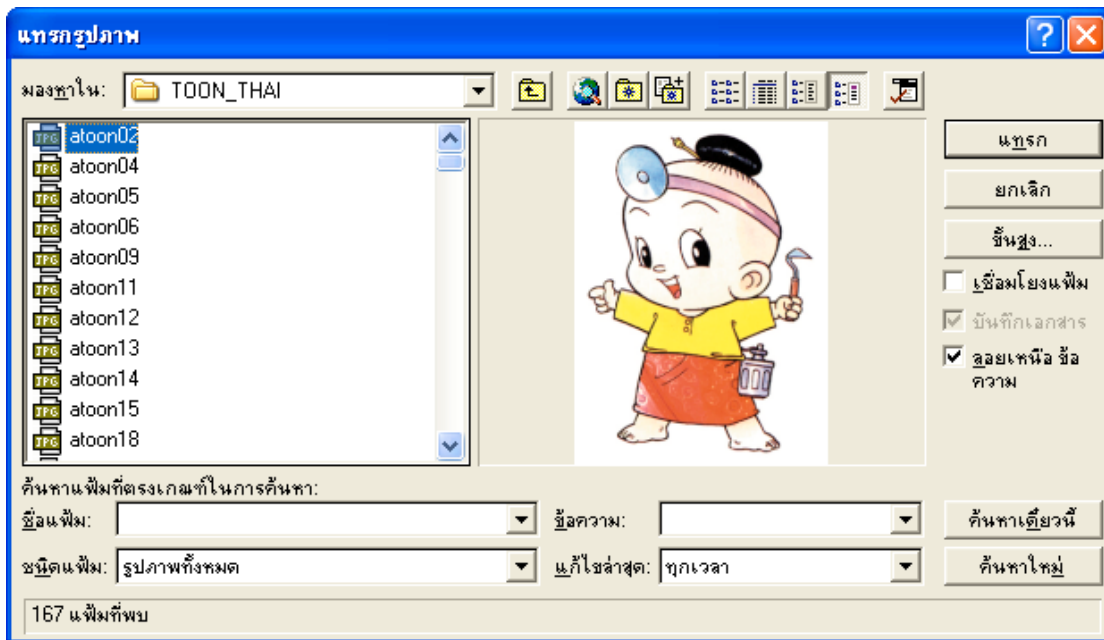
แทรกรูปภาพ

มองหาใน: TOON_THAI

atoon02
atoon04
atoon05
atoon06
atoon09
atoon11
atoon12
atoon13
atoon14
atoon15
atoon18

แทรก
ยกเลิก
ขั้นสูง...
เชื่อมโยงแฟ้ม
บันทึกเอกสาร
ลอยเหนือ ข้อความ

ค้นหาแฟ้มที่ตรงเกณฑ์ในการค้นหา:
ชื่อแฟ้ม:
ข้อความ:
ค้นหาเดี๋ยวนี้
ชนิดแฟ้ม: รูปภาพทั้งหมด
แก้ไขล่าสุด: ทุกเวลา
ค้นหาใหม่

167 แฟ้มที่พบ